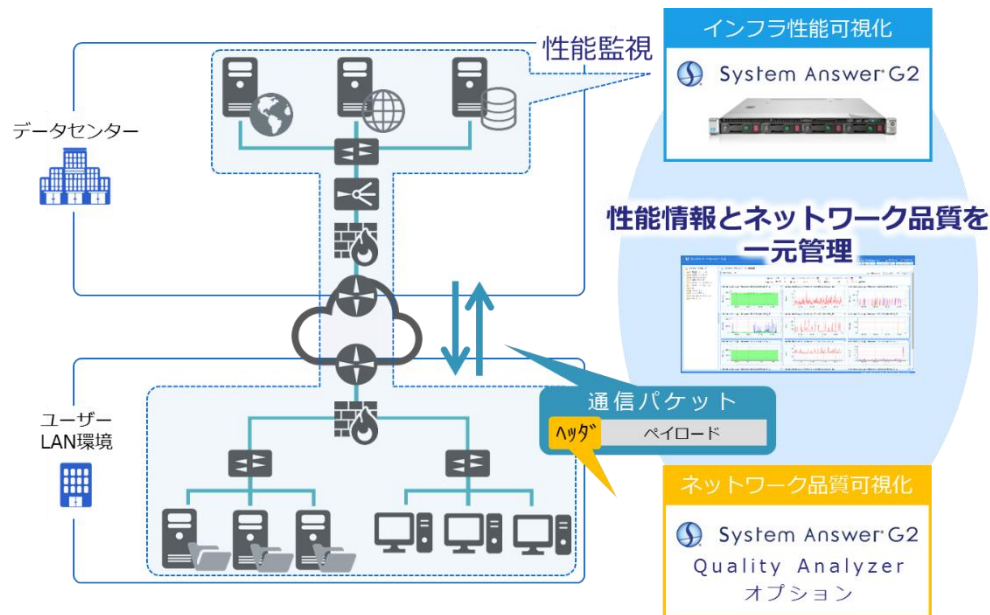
性能監視

インフラ性能可視化

System Answer G2

データセンター

性能情報とネットワーク品質を一元管理

ユーザーLAN環境

通信パケット

ヘッダ

ペイロード

ネットワーク品質可視化

System Answer G2
Quality Analyzer
オプション